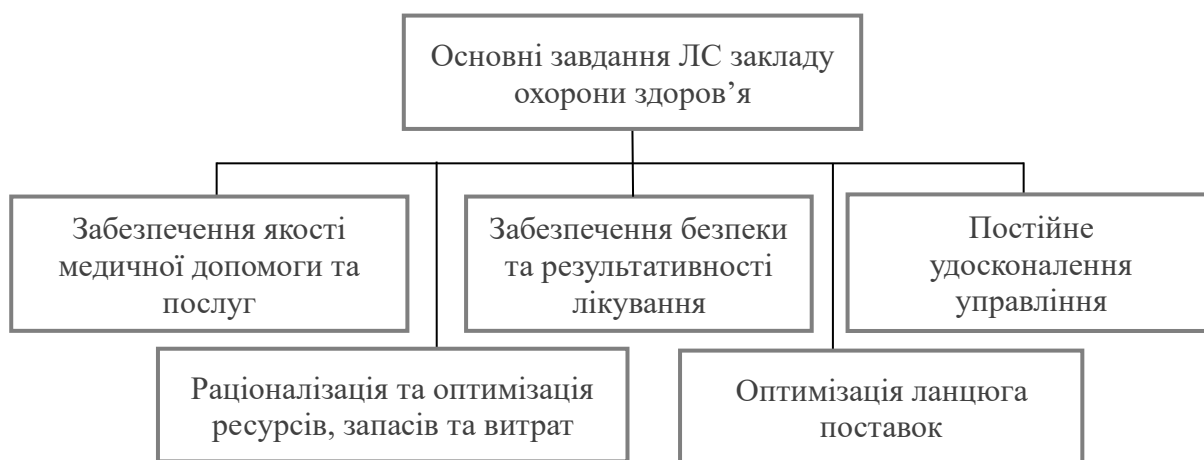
Основні завдання ЛС закладу охорони здоров’я

Забезпечення якості медичної допомоги та послуг

Забезпечення безпеки та результативності лікування

Постійне удосконалення управління

Раціоналізація та оптимізація ресурсів, запасів та витрат

Оптимізація ланцюга поставок